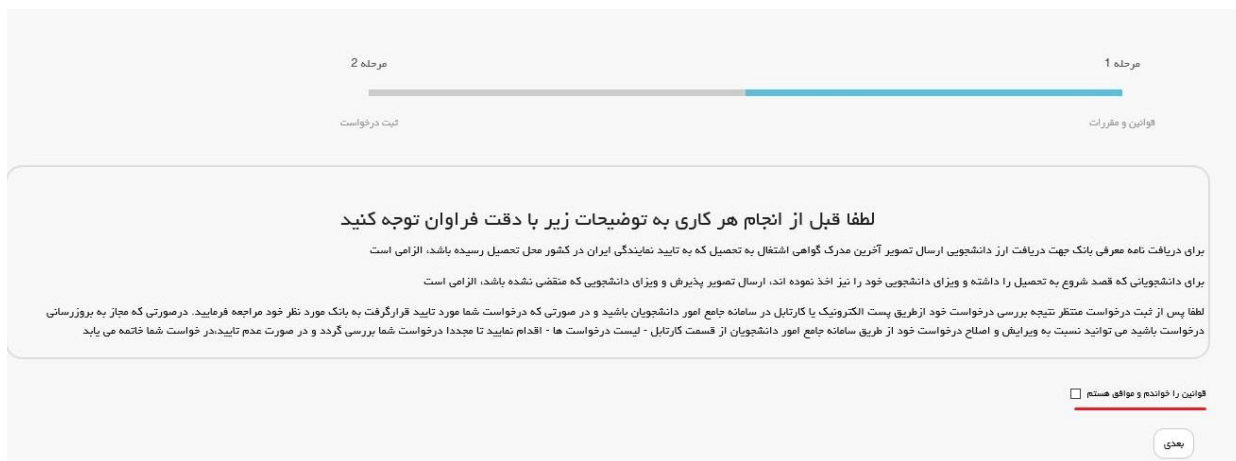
مرحله 1

مرحله 2

قوانین و مقررات

ثبت درخواست

لطفا قبل از انجام هر کاری به توضیحات زیر با دقت فراوان توجه کنید

برای دریافت نامه معرفی بانک جهت دریافت ارز دانشجویی ارسال تصویر آخرین مدرک گواهی اشتغال به تحصیل که به تایید نمایندگی ایران در کشور محل تحصیل رسیده باشد، الزامی است

برای دانشجویانی که قصد شروع به تحصیل را داشته و ویزای دانشجویی خود را نیز اخذ نموده اند، ارسال تصویر پذیرش و ویزای دانشجویی که منقضی نشده باشد، الزامی است

لطفا پس از ثبت درخواست منتظر نتیجه بررسی درخواست خود ازطریق پست الکترونیک یا کارتابل در سامانه جامع امور دانشجویان باشید و در صورتی که درخواست شما مورد تایید قرارگرفت به بانک مورد نظر خود مراجعه فرمایید. درصورتی که مجاز به بروزرسانی درخواست باشید می توانید نسبت به ویرایش و اصلاح درخواست خود از طریق سامانه جامع امور دانشجویان از قسمت کارتابل - لیست درخواست ها - اقدام نمایید تا مجددا درخواست شما بررسی گردد و در صورت عدم تایید،در خواست شما خاتمه می یابد

قوانین را خواندم و موافق هستم

بعدی